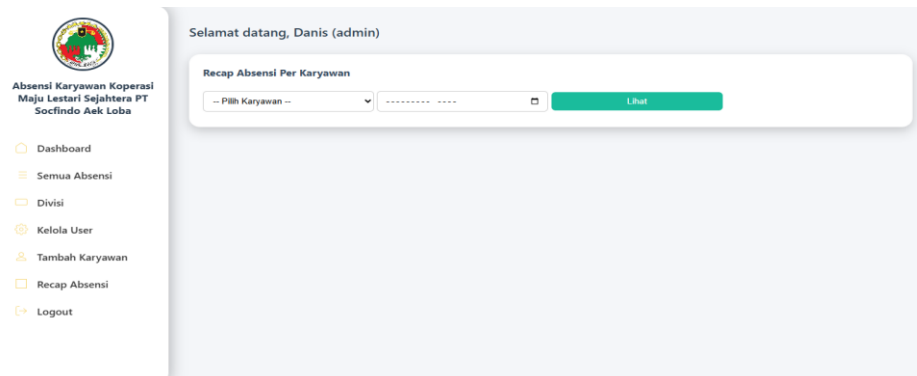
Absensi Karyawan Koperasi Maju Lestari Sejahtera PT Socfindo Aek Loba

Dashboard
Semua Absensi
Divisi
Kelola User
Tambah Karyawan
Recap Absensi
Logout

Selamat datang, Danis (admin)

Recap Absensi Per Karyawan

-- Pilih Karyawan --
--------- ----
Lihat